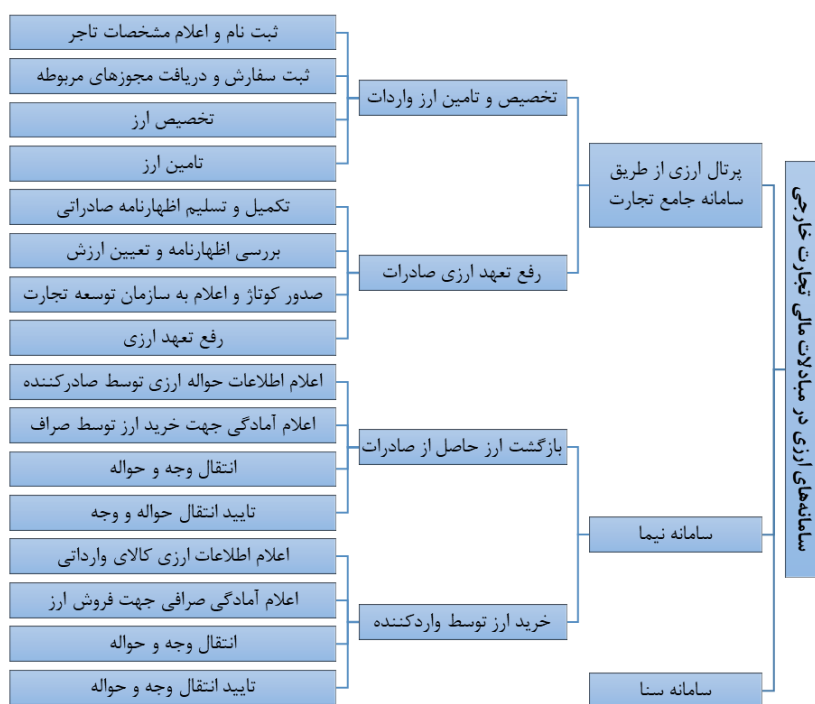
سامانه‌های ارزی در مبادلات مالی تجارت خارجی

پرتال ارزی از طریق سامانه جامع تجارت

تخصیص و تامین ارز واردات

ثبت نام و اعلام مشخصات تاجر

ثبت سفارش و دریافت مجوزهای مربوطه

تخصیص ارز

تامین ارز

رفع تعهد ارزی صادرات

تکمیل و تسلیم اظهارنامه صادراتی

بررسی اظهارنامه و تعیین ارزش

صدور کوتاژ و اعلام به سازمان توسعه تجارت

رفع تعهد ارزی

سامانه نیما

بازگشت ارز حاصل از صادرات

اعلام اطلاعات حواله ارزی توسط صادرکننده

اعلام آمادگی جهت خرید ارز توسط صراف

انتقال وجه و حواله

تایید انتقال حواله و وجه

خرید ارز توسط واردکننده

اعلام اطلاعات ارزی کالای وارداتی

اعلام آمادگی صرافی جهت فروش ارز

انتقال وجه و حواله

تایید انتقال وجه و حواله

سامانه سنا